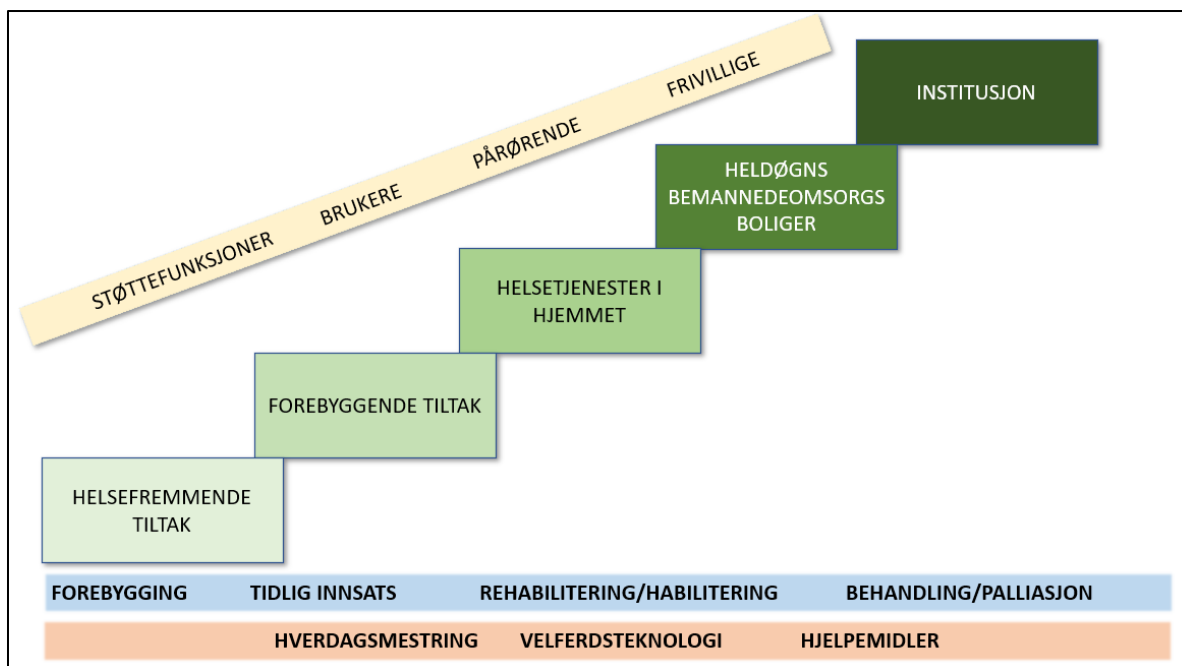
STØTTEFUNKSJONER BRUKERE PÅRØRENDE FRIVILLIGE

INSTITUSJON

HELDØGNS BEMANNEDEOMSORGS BOLIGER

HELSETJENESTER I HJEMMET

FOREBYGGENDE TILTAK

HELSEFREMMENDE TILTAK

FOREBYGGING TIDLIG INNSATS REHABILITERING/HABILITERING BEHANDLING/PALLIASJON

HVERDAGSMESTRING VELFERDSTEKNOLOGI HJELPEMIDLER